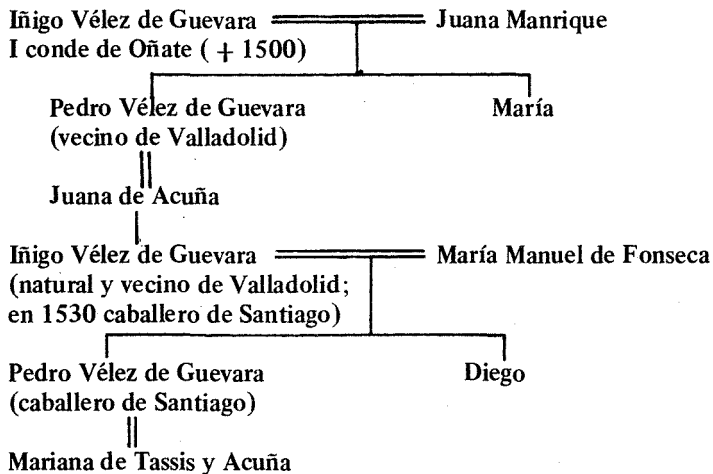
Iñigo Vélez de Guevara
I conde de Oñate ( + 1500)

Juana Manrique

Pedro Vélez de Guevara
(vecino de Valladolid)

María

Juana de Acuña

Iñigo Vélez de Guevara
(natural y vecino de Valladolid; en 1530 caballero de Santiago)

María Manuel de Fonseca

Pedro Vélez de Guevara
(caballero de Santiago)

Diego

Mariana de Tassis y Acuña